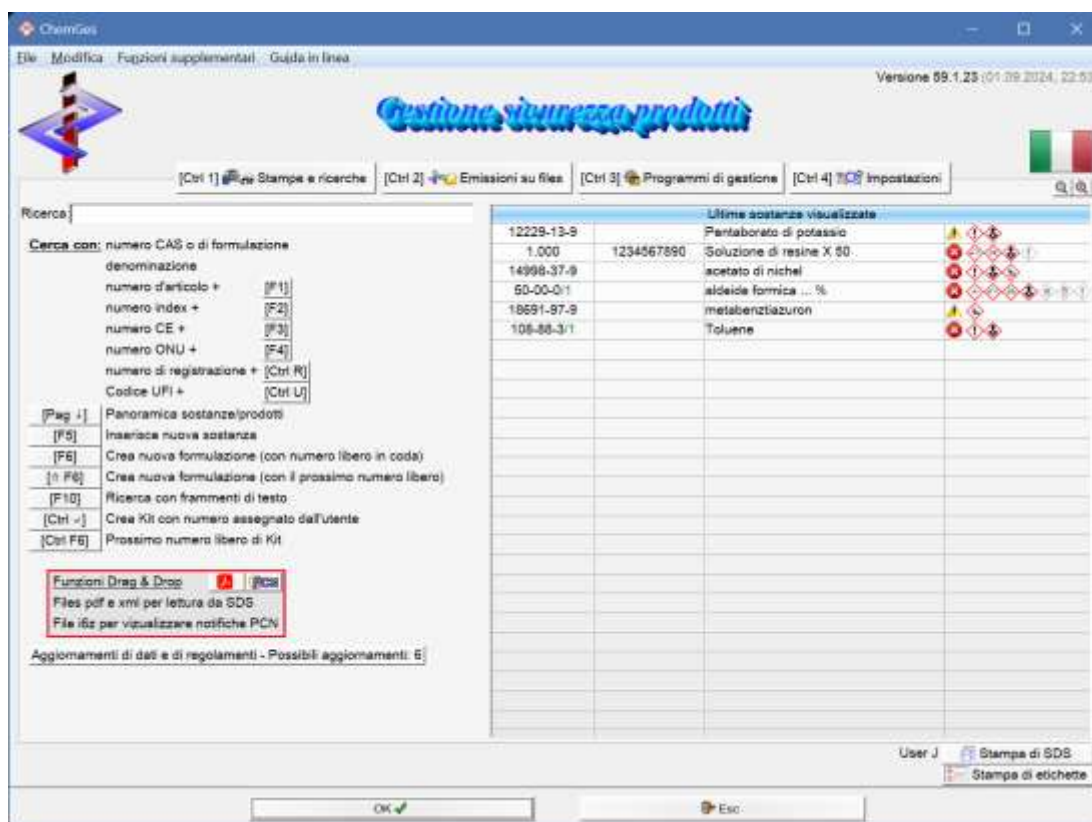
ChemGes

File Modifica Funzioni supplementari Guida in linea

Versione 59.1.25 (01.09.2024, 22:5

Gestione sicurezza prodotti

[Ctrl 1] Stampe e ricerche [Ctrl 2] Emissioni su files [Ctrl 3] Programmi di gestione [Ctrl 4] Impostazioni

Ricerca

Cerca con: numero CAS o di formulazione
denominazione
numero d'articolo + [F1]
numero index + [F2]
numero CE + [F3]
numero ONU + [F4]
numero di registrazione + [Ctrl R]
Codice UFI + [Ctrl U]

[Pag ↓] Panoramica sostanze/prodotti
[F5] Inserisce nuova sostanza
[F6] Crea nuova formulazione (con numero libero in coda)
[⇧ F6] Crea nuova formulazione (con il prossimo numero libero)
[F10] Ricerca con frammenti di testo
[Ctrl ↵] Crea Kit con numero assegnato dall'utente
[Ctrl F6] Prossimo numero libero di Kit

Funzioni Drag & Drop PCN
Files pdf e xml per lettura da SDS
File i6z per visualizzare notifiche PCN

Aggiornamenti di dati e di regolamenti - Possibili aggiornamenti: 6

Ultime sostanze visualizzate

| | | | |
|---|---|---|---|
| 12229-13-9 | | Pentaborato di potassio | |
| 1.000 | 1234567890 | Soluzione di resine X 50 | |
| 14998-37-9 | | acetato di nichel | |
| 50-00-0/1 | | aldeide formica ... % | |
| 18691-97-9 | | metabenztiazuron | |
| 108-88-3/1 | | Toluene | |

User J Stampa di SDS
Stampa di etichette

OK ✓ Esc